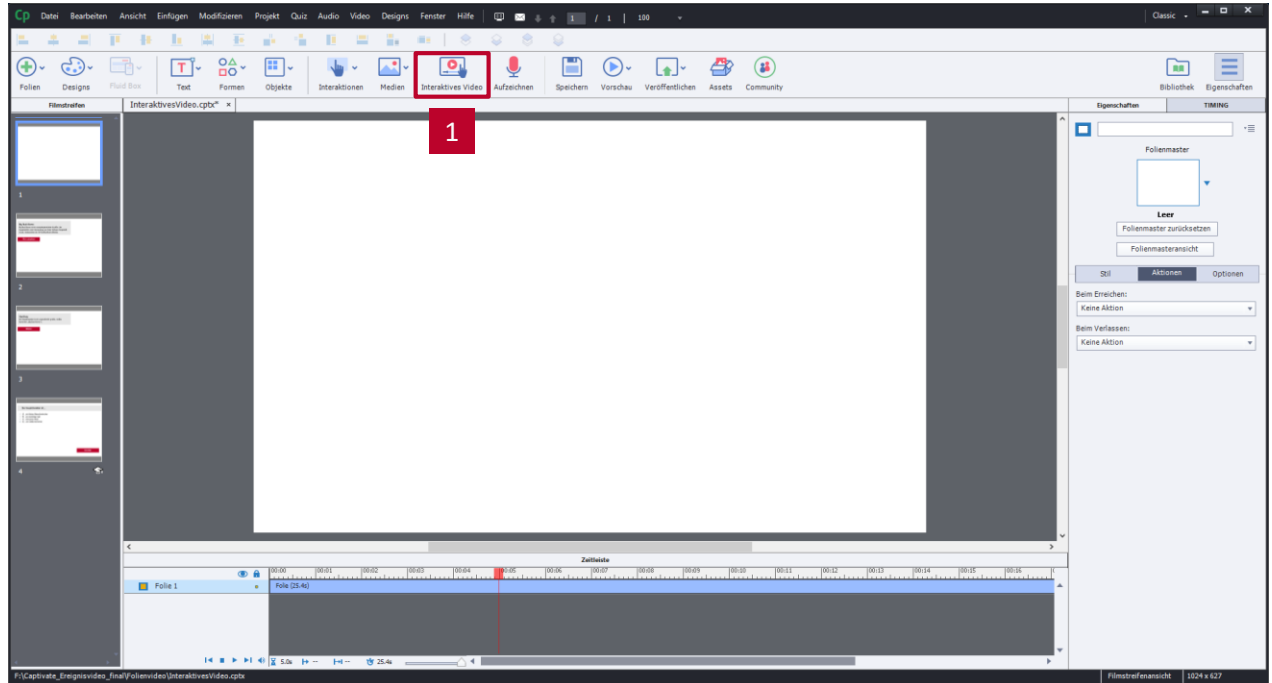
Cp Datei Bearbeiten Ansicht Einfügen Modifizieren Projekt Quiz Audio Video Designs Fenster Hilfe 1 / 1 100

Classic

Folien Designs Fluid Box Text Formen Objekte Interaktionen Medien Interaktives Video Aufzeichnen Speichern Vorschau Veröffentlichen Assets Community Bibliothek Eigenschaften

Filmstreifen

InteraktivesVideo.cptx* ×

1

1

2

3

4

Eigenschaften TIMING

Folienmaster

Leer

Folienmaster zurücksetzen

Folienmasteransicht

Stil Aktionen Optionen

Beim Erreichen:

Keine Aktion

Beim Verlassen:

Keine Aktion

Zeitleiste

00:00 00:01 00:02 00:03 00:04 00:05 00:06 00:07 00:08 00:09 00:10 00:11 00:12 00:13 00:14 00:15 00:16

Folie 1

Folie (25.4s)

5.0s 25.4s

F:\Captivate_Ereignisvideo_final\Folienvideo\InteraktivesVideo.cptx

Filmstreifenansicht 1024 x 627